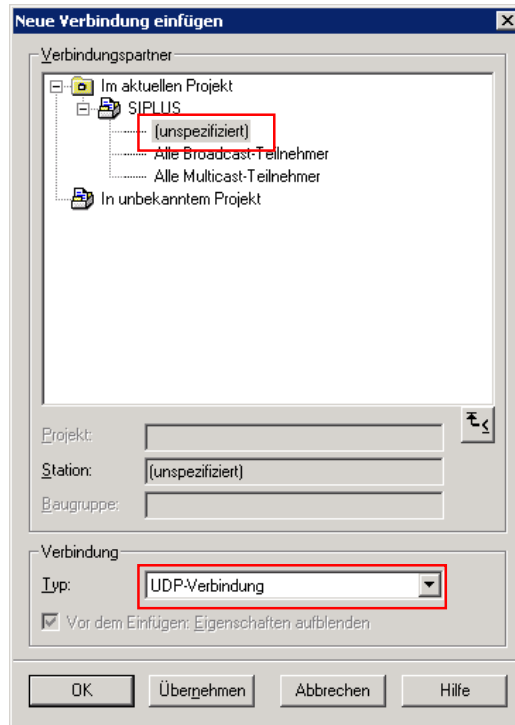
Neue Verbindung einfügen

Verbindungspartner

Im aktuellen Projekt
SIPLUS
(unspezifiziert)
Alle Broadcast-Teilnehmer
Alle Multicast-Teilnehmer
In unbekanntem Projekt

Projekt:
Station: (unspezifiziert)
Baugruppe:

Verbindung
Typ: UDP-Verbindung
Vor dem Einfügen: Eigenschaften aufblenden

OK
Übernehmen
Abbrechen
Hilfe